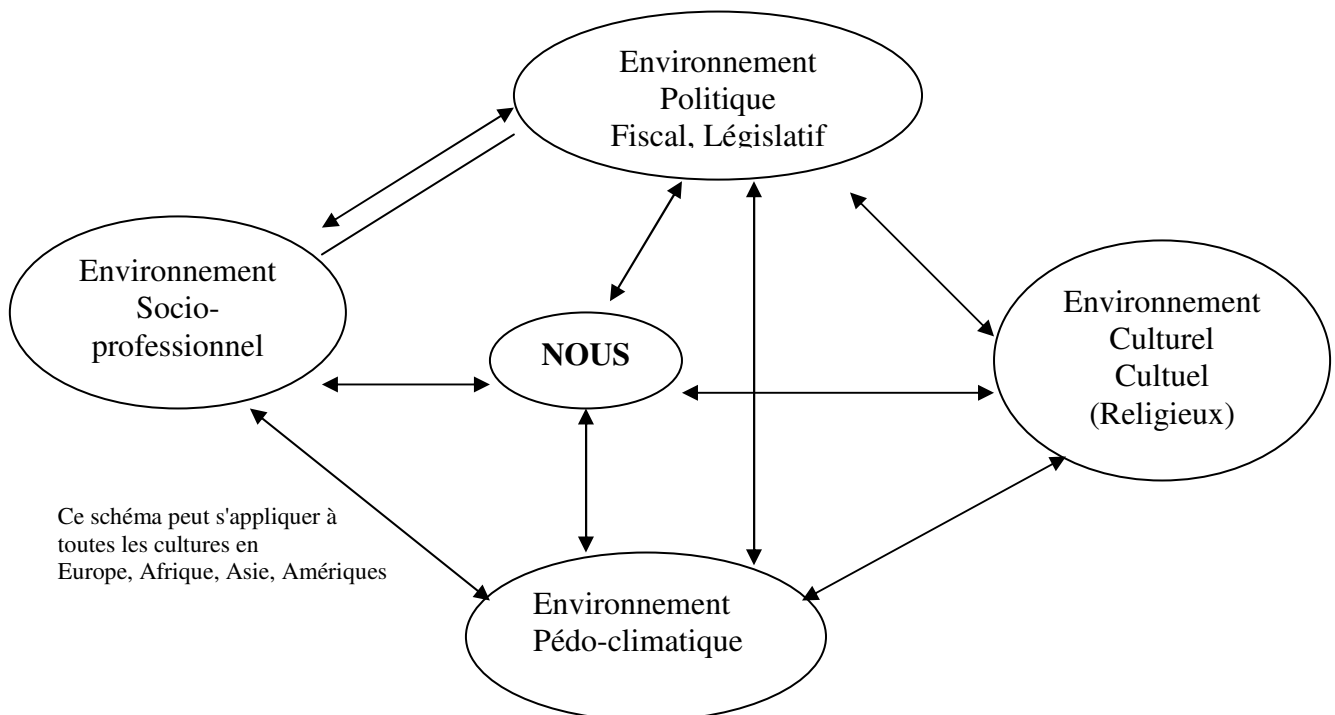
Environnement
Politique
Fiscal, Législatif

Environnement
Socio-professionnel

NOUS

Environnement
Culturel
Cultuel
(Religieux)

Ce schéma peut s'appliquer à toutes les cultures en Europe, Afrique, Asie, Amériques

Environnement
Pédo-climatique